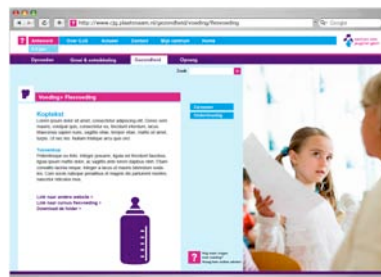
http://www.cjg.plaatsnaam.nl/gezondheid/voeding/flesvoeding

Google

Antwoord

Over CJG

Actueel

Contact

Mijn opvoeren

Home

Opvoeden

Groei & ontwikkeling

Gezondheid

Opvang

Zoek

Voeding> Flesvoeding

Kopietekst

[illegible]

Tussenkop

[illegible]

Link naar andere website >

Link naar rubriek Flesvoeding >

Download de folder >

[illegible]

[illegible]

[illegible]